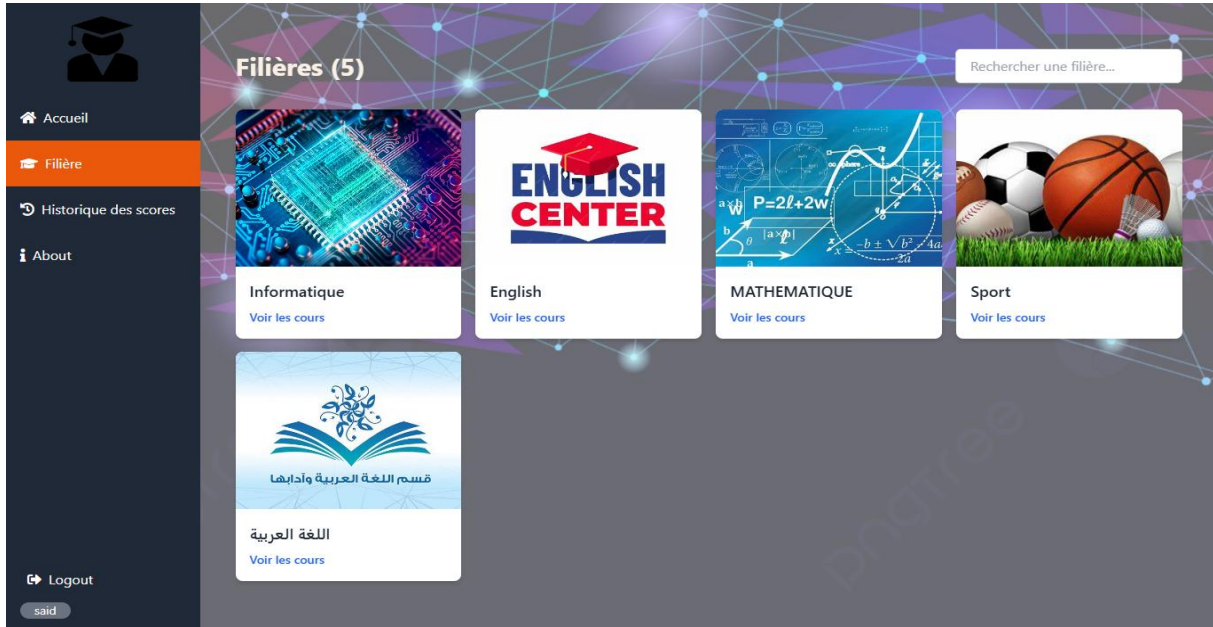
Accueil

Filière

Historique des scores

About

Logout

said

Filières (5)

Rechercher une filière...

Informatique
Voir les cours

ENGLISH CENTER

English
Voir les cours

P=2ℓ+2w

MATHEMATIQUE
Voir les cours

Sport
Voir les cours

قسم اللغة العربية وآدابها

اللغة العربية
Voir les cours

pngtree